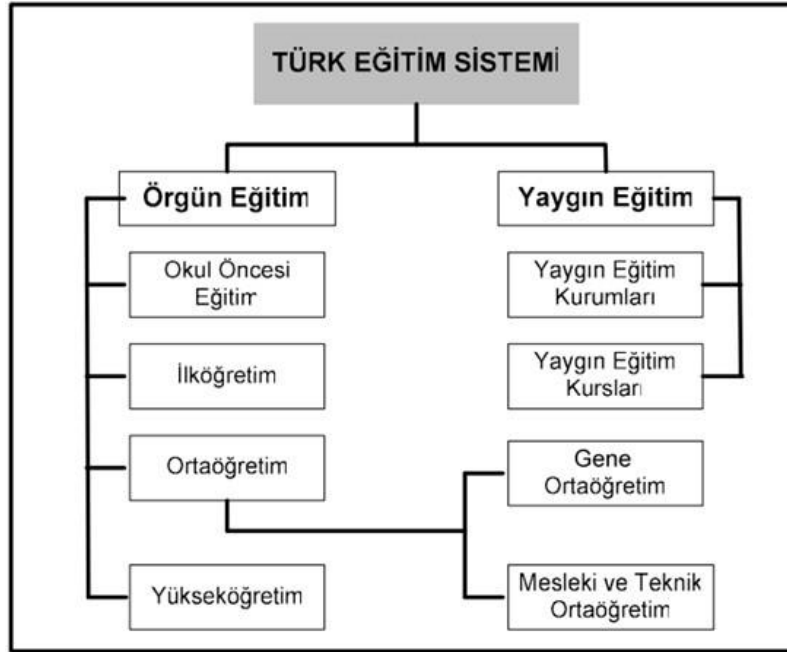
TÜRK EĞİTİM SİSTEMİ

Örgün Eğitim

Okul Öncesi Eğitim

İlköğretim

Ortaöğretim

Yükseköğretim

Yaygın Eğitim

Yaygın Eğitim Kurumları

Yaygın Eğitim Kursları

Gene Ortaöğretim

Mesleki ve Teknik Ortaöğretim